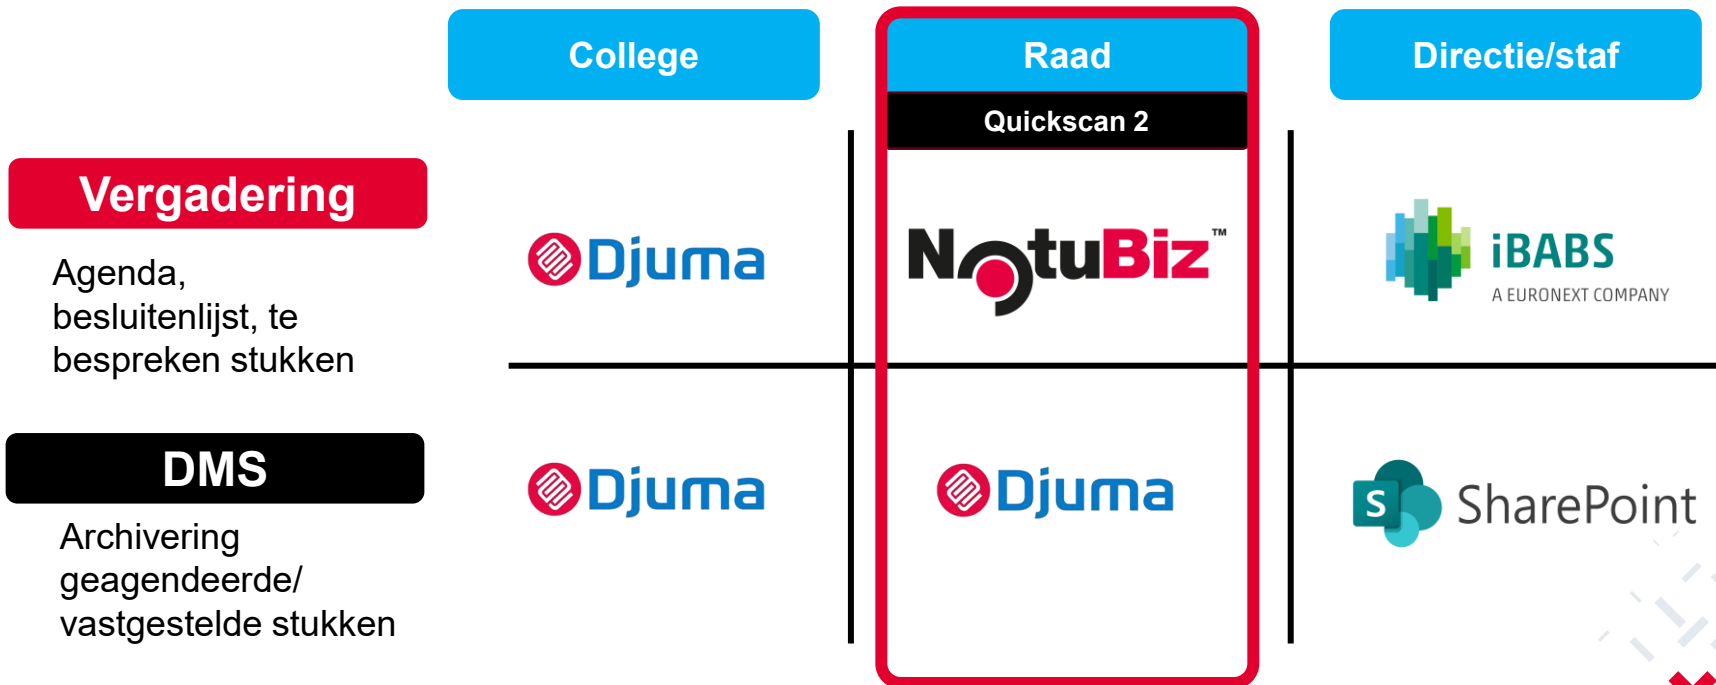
College

Raad

Quickscan 2

Directie/staf

Vergadering

Agenda, besluitenlijst, te bespreken stukken

Djuma

NotuBiz™

iBABS
A EURONEXT COMPANY

DMS

Archivering geagendeerde/ vastgestelde stukken

Djuma

Djuma

S SharePoint